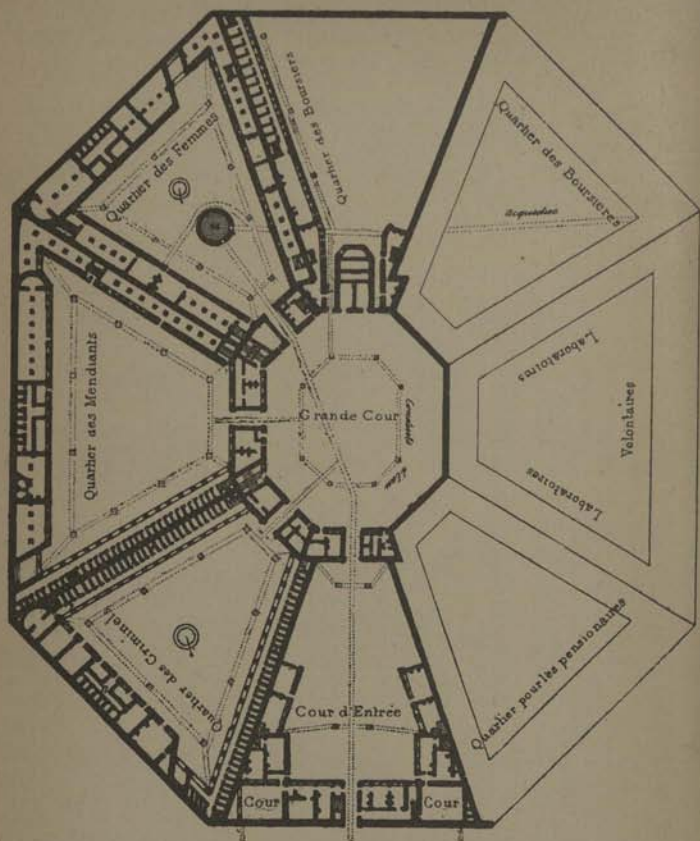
Quartier des Boursiers

Quartier des Femmes

Quartier des Boursieres

Acqueduc

Laboratoires

Quartier des Mendiants

Grande Cour

Conduite

d'Eau

Volontaires

Laboratoires

Quartier des Criminels

Quartier pour les pensionnaires

Cour d'Entrée

Cour

Cour